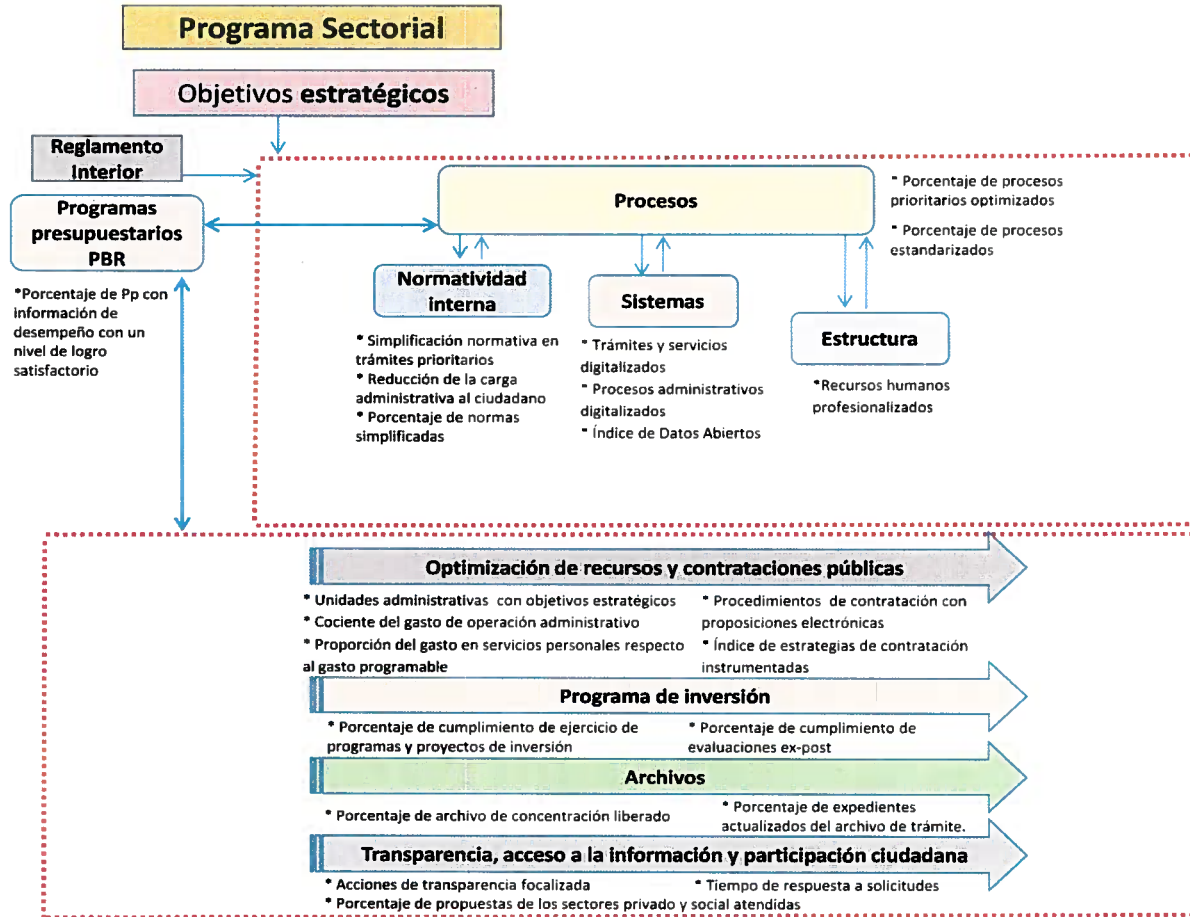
Programa Sectorial

Objetivos estratégicos

Reglamento Interior

Programas presupuestarios PBR

*Porcentaje de Pp con información de desempeño con un nivel de logro satisfactorio

Procesos

* Porcentaje de procesos prioritarios optimizados

* Porcentaje de procesos estandarizados

Normatividad interna

* Simplificación normativa en trámites prioritarios
* Reducción de la carga administrativa al ciudadano
* Porcentaje de normas simplificadas

Sistemas

* Trámites y servicios digitalizados
* Procesos administrativos digitalizados
* Índice de Datos Abiertos

Estructura

*Recursos humanos profesionalizados

Optimización de recursos y contrataciones públicas

* Unidades administrativas con objetivos estratégicos
* Cociente del gasto de operación administrativo
* Proporción del gasto en servicios personales respecto al gasto programable

* Procedimientos de contratación con proposiciones electrónicas
* Índice de estrategias de contratación instrumentadas

Programa de inversión

* Porcentaje de cumplimiento de ejercicio de programas y proyectos de inversión

* Porcentaje de cumplimiento de evaluaciones ex-post

Archivos

* Porcentaje de archivo de concentración liberado

* Porcentaje de expedientes actualizados del archivo de trámite.

Transparencia, acceso a la información y participación ciudadana

* Acciones de transparencia focalizada
* Porcentaje de propuestas de los sectores privado y social atendidas

* Tiempo de respuesta a solicitudes